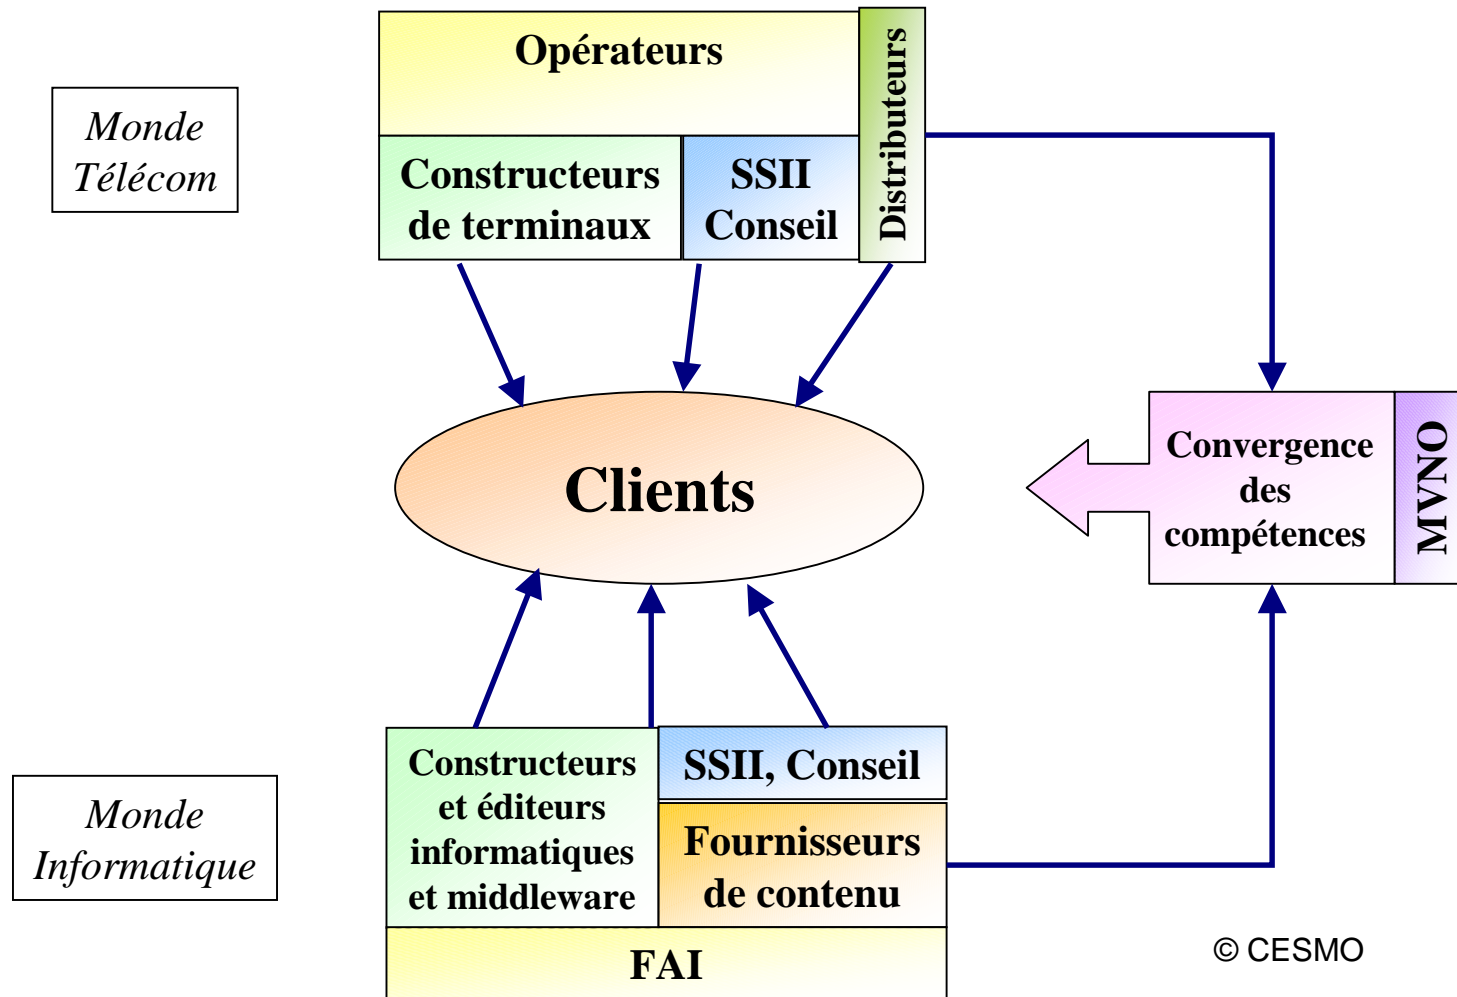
Monde Télécom

Opérateurs

Distributeurs

Constructeurs de terminaux

SSII Conseil

Clients

Convergence des compétences

MVNO

Monde Informatique

Constructeurs et éditeurs informatiques et middleware

SSII, Conseil

Fournisseurs de contenu

FAI

© CESMO